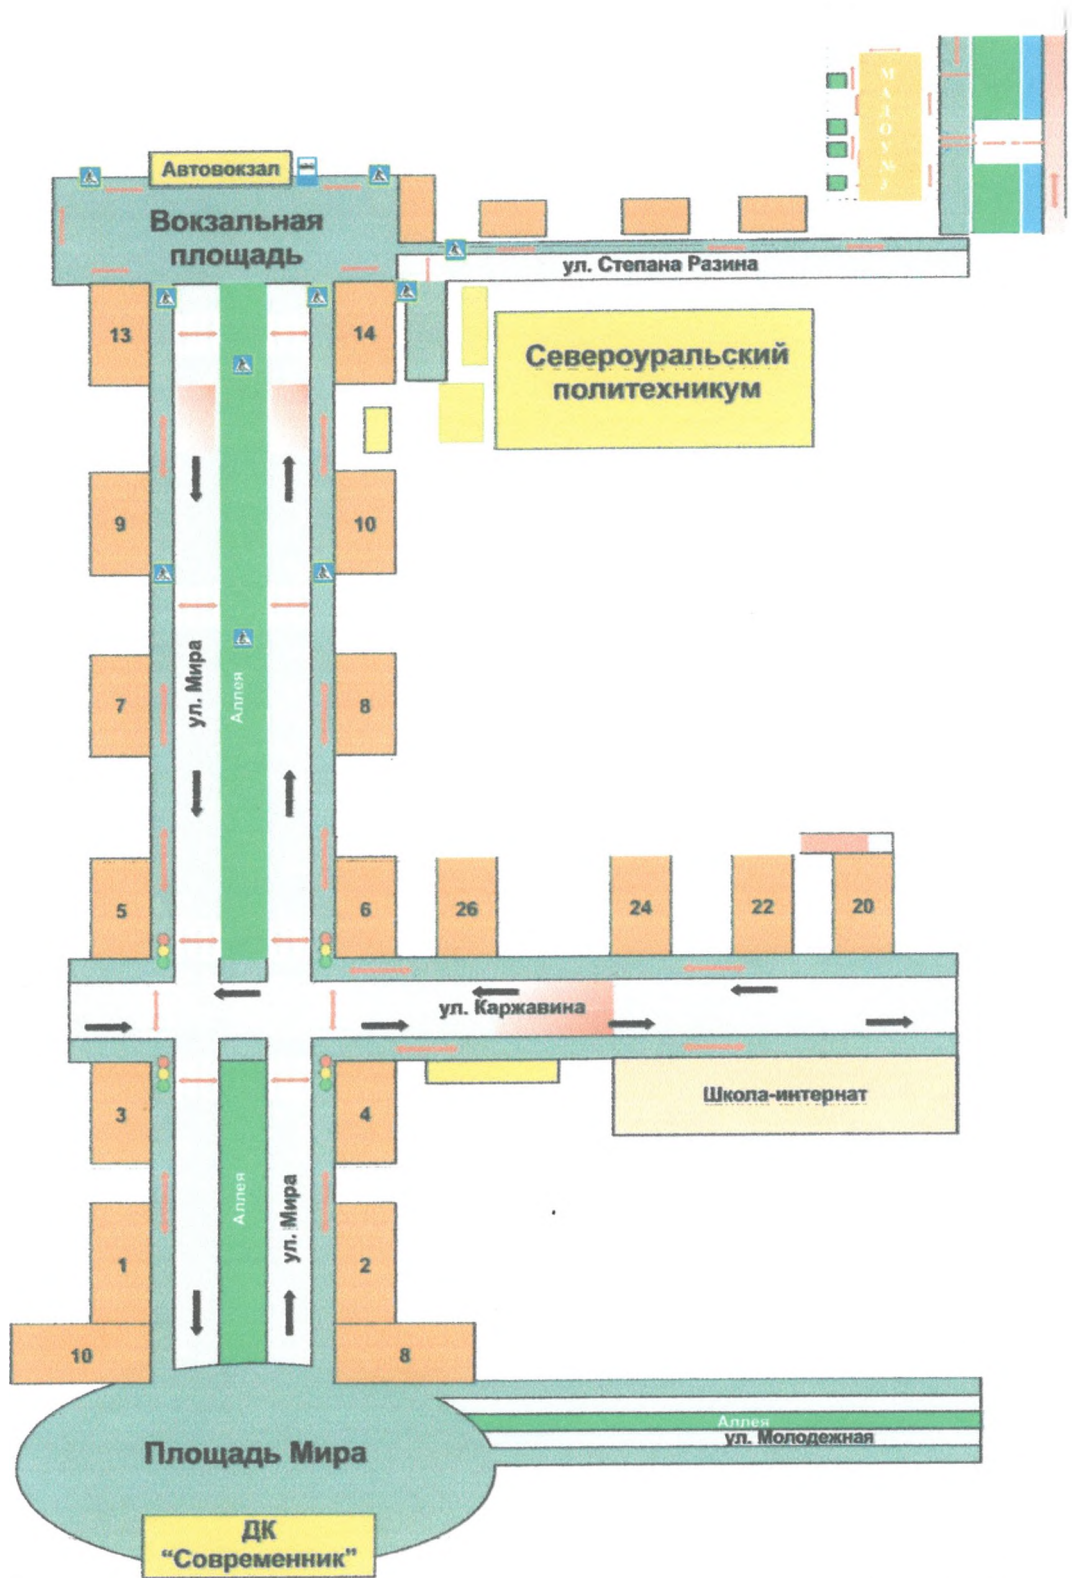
Автовокзал

Вокзальная площадь

ул. Степана Разина

МАГАЗИН

13

14

Североуральский политехникум

9

10

ул. Мира

Аллея

7

8

5

6

26

24

22

20

ул. Каржавина

3

4

Школа-интернат

Аллея

ул. Мира

1

2

10

8

Аллея

ул. Молодежная

Площадь Мира

ДК "Современник"